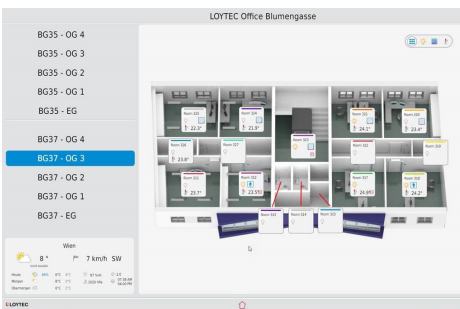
LOYTEC Office Blumengasse

BG35 - OG 4

BG35 - OG 3

BG35 - OG 2

BG35 - OG 1

BG35 - EG

BG37 - OG 4

BG37 - OG 3

BG37 - OG 2

BG37 - OG 1

BG37 - EG

Room 320
22.3°

Room 324
21.9°

Room 303

Room 309
24.2°

Room 310
23.4°

Room 326
23.8°

Room 308

Room 322
23.7°

Room 321
22.5°

Room 317
24.6°

Room 316
24.2°

Room 323

Room 314

Room 315

Wien

8 °

7 km/h SW

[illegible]

LOYTEC